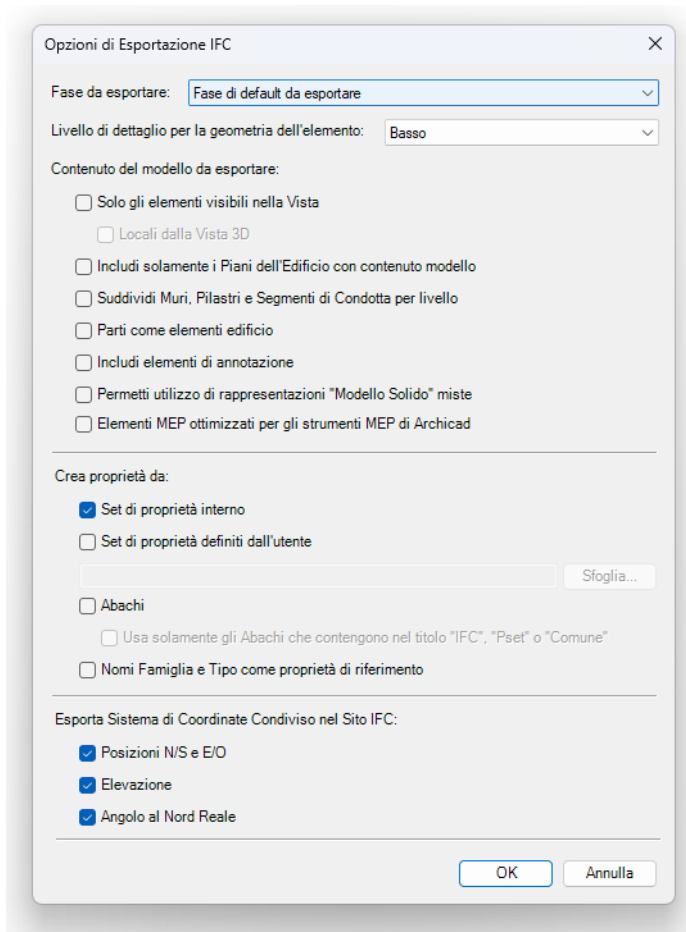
Opzioni di Esportazione IFC

Fase da esportare: Fase di default da esportare

Livello di dettaglio per la geometria dell'elemento: Basso

Contenuto del modello da esportare:

Solo gli elementi visibili nella Vista

Locali dalla Vista 3D

Includi solamente i Piani dell'Edificio con contenuto modello

Suddividi Muri, Pilastri e Segmenti di Condotta per livello

Parti come elementi edificio

Includi elementi di annotazione

Permetti utilizzo di rappresentazioni "Modello Solido" miste

Elementi MEP ottimizzati per gli strumenti MEP di Archicad

Crea proprietà da:

Set di proprietà interno

Set di proprietà definiti dall'utente

Sfoglia...

Abachi

Usa solamente gli Abachi che contengono nel titolo "IFC", "Pset" o "Comune"

Nomi Famiglia e Tipo come proprietà di riferimento

Esporta Sistema di Coordinate Condiviso nel Sito IFC:

Posizioni N/S e E/O

Elevazione

Angolo al Nord Reale

OK

Annulla